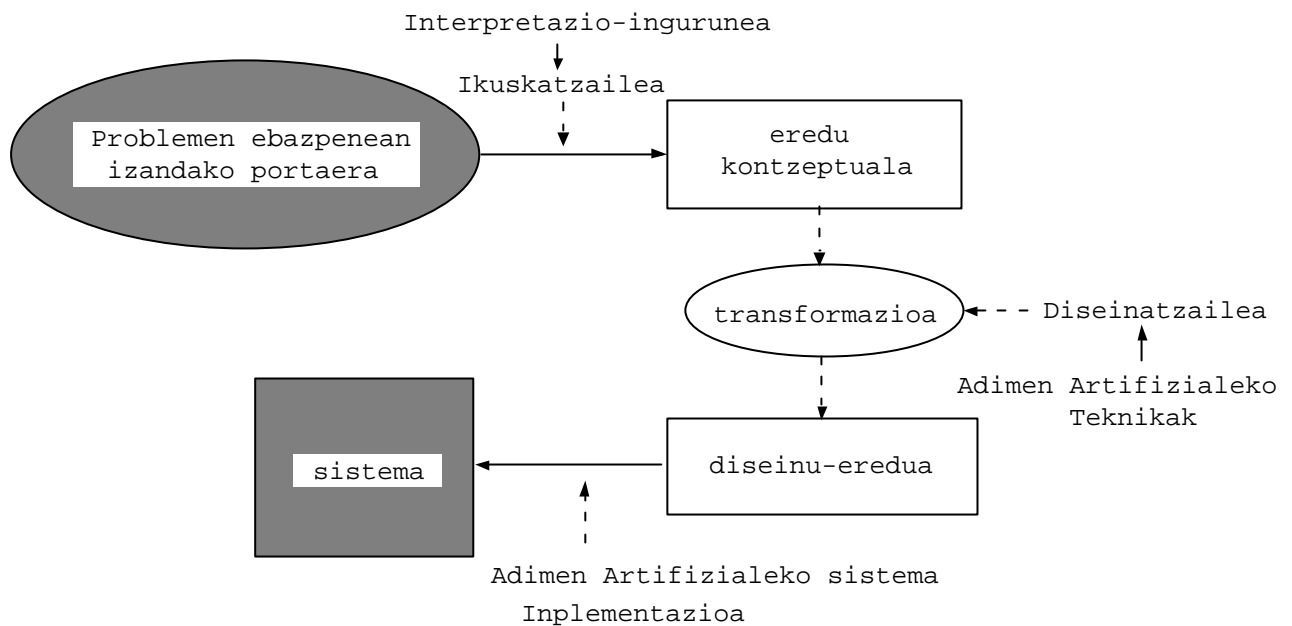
Interpretazio-ingurunea

Ikuskatzailea

Problemen ebazpenean izandako portaera

eredu kontzeptuala

transformazioa

Diseinatzailea

Adimen Artifizialeko Teknikak

sistema

diseinu-eredua

Adimen Artifizialeko sistema Inplementazioa